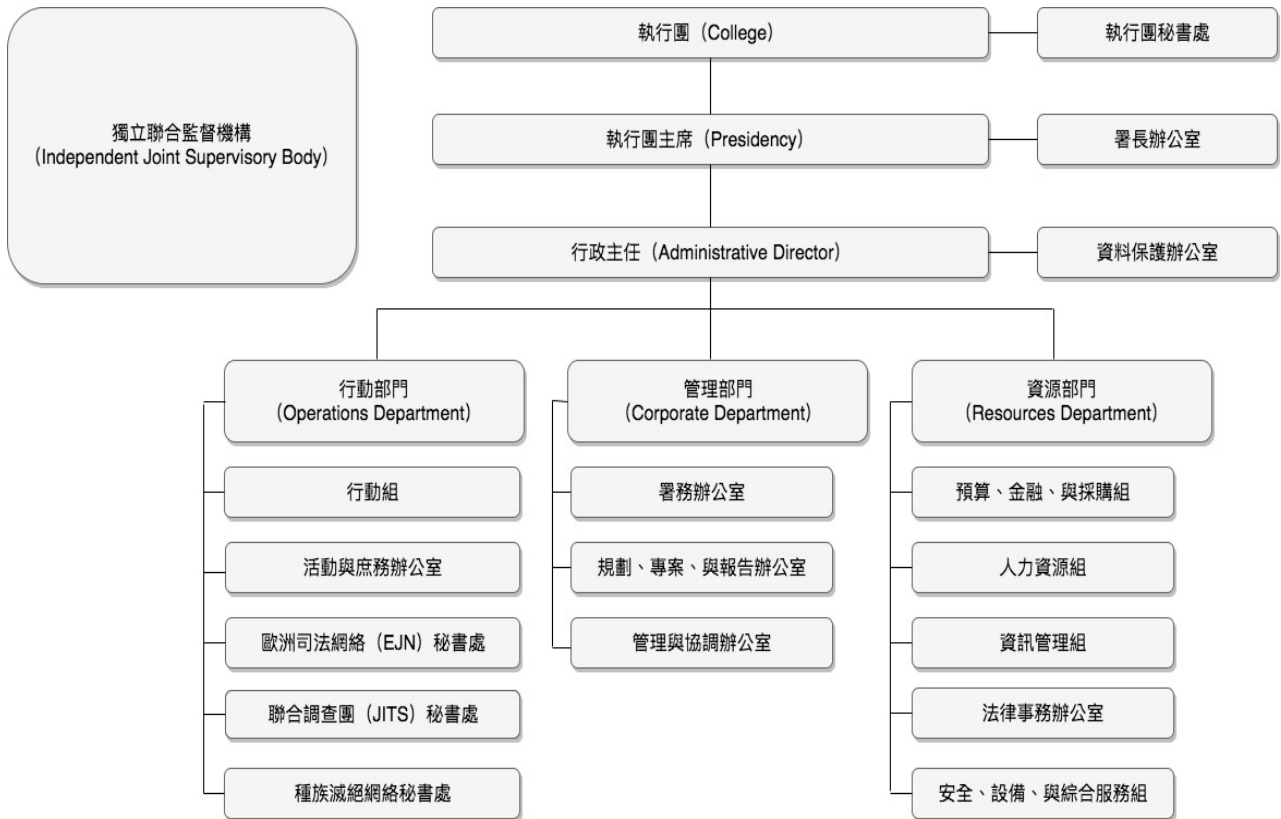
獨立聯合監督機構
（Independent Joint Supervisory Body）

執行團（College）

執行團秘書處

執行團主席（Presidency）

署長辦公室

行政主任（Administrative Director）

資料保護辦公室

行動部門
（Operations Department）

行動組

活動與庶務辦公室

歐洲司法網絡（EJN）秘書處

聯合調查團（JITS）秘書處

種族滅絕網絡秘書處

管理部門
（Corporate Department）

署務辦公室

規劃、專案、與報告辦公室

管理與協調辦公室

資源部門
（Resources Department）

預算、金融、與採購組

人力資源組

資訊管理組

法律事務辦公室

安全、設備、與綜合服務組